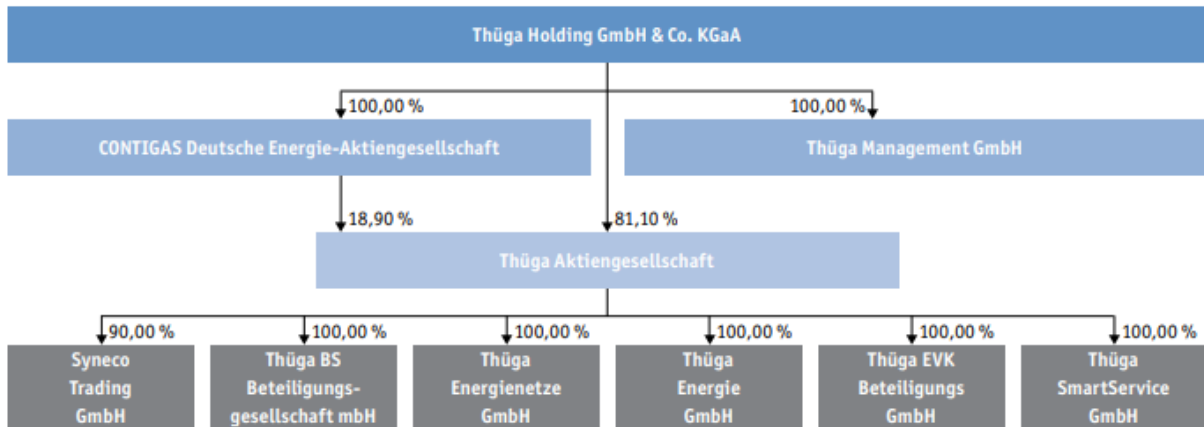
Thüga Holding GmbH & Co. KGaA

100,00 %

100,00 %

CONTIGAS Deutsche Energie-Aktiengesellschaft

Thüga Management GmbH

18,90 %

81,10 %

Thüga Aktiengesellschaft

90,00 %

100,00 %

100,00 %

100,00 %

100,00 %

100,00 %

Syneco Trading GmbH

Thüga BS Beteiligungsgesellschaft mbH

Thüga Energienetze GmbH

Thüga Energie GmbH

Thüga EVK Beteiligungs GmbH

Thüga SmartService GmbH